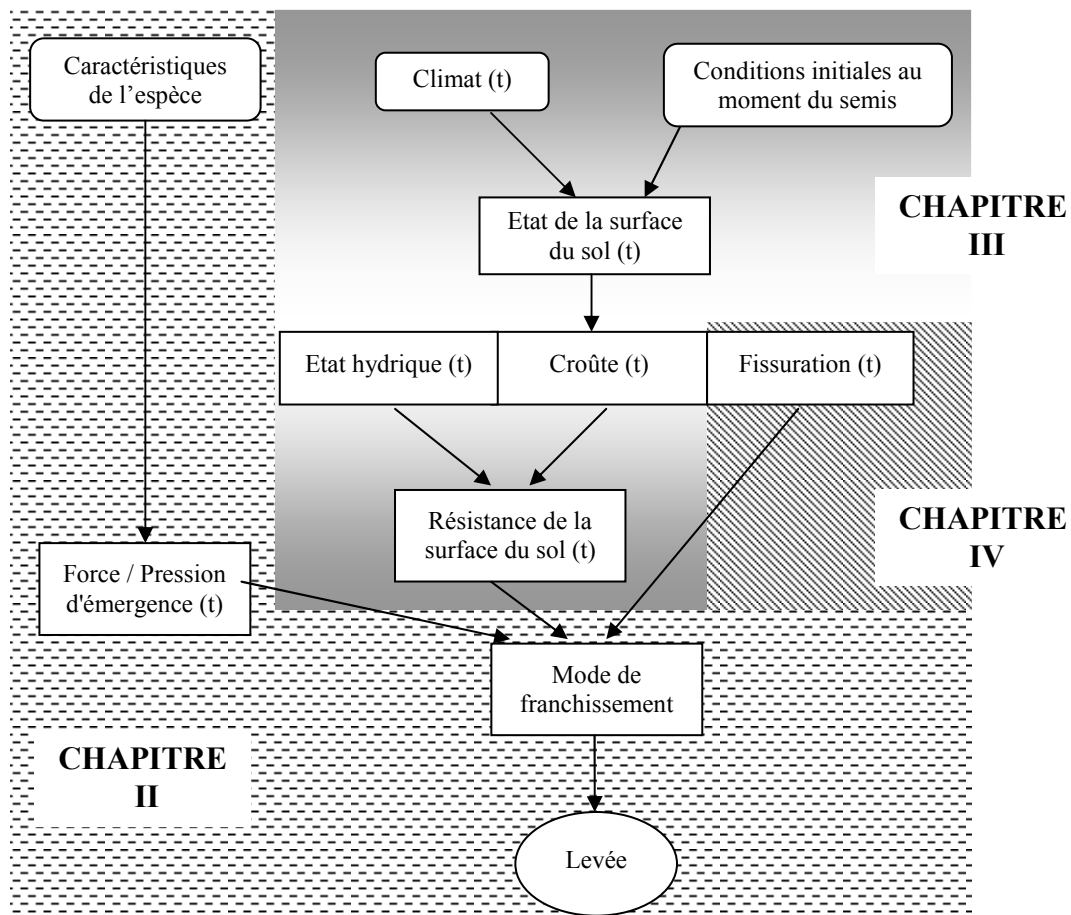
Caractéristiques de l'espèce

Climat (t)

Conditions initiales au moment du semis

Etat de la surface du sol (t)

CHAPITRE III

Etat hydrique (t)

Croûte (t)

Fissuration (t)

Résistance de la surface du sol (t)

CHAPITRE IV

Force / Pression d'émergence (t)

Mode de franchissement

CHAPITRE II

Levée